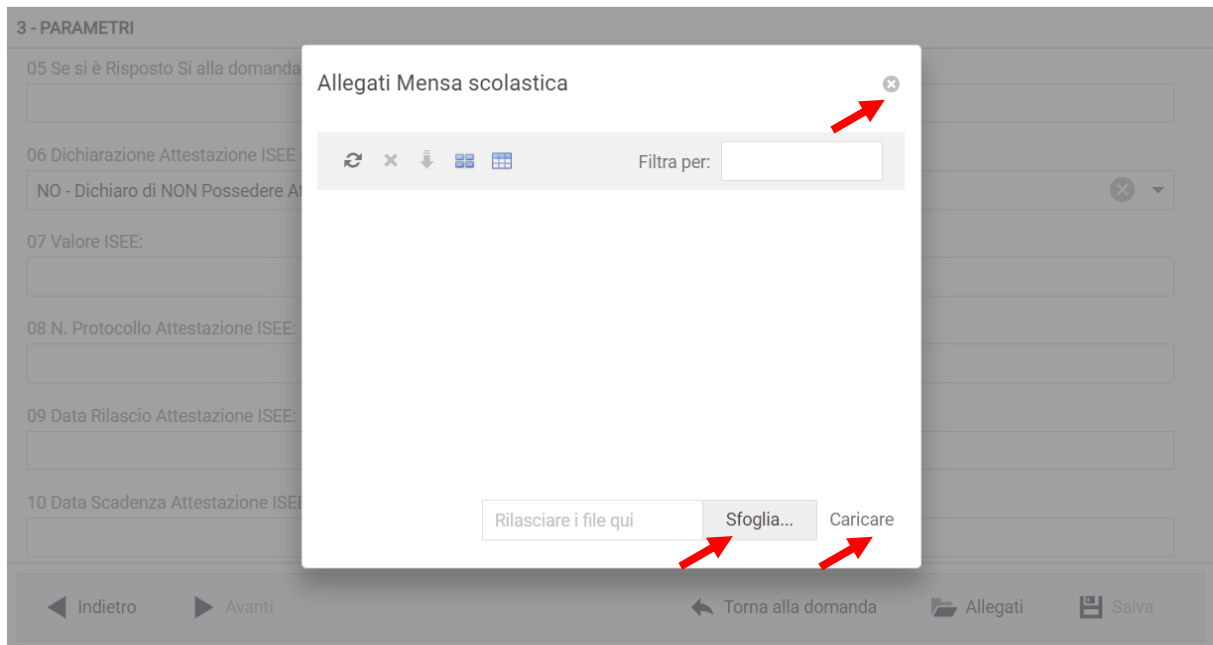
3 - PARAMETRI

05 Se si è Risposto Si alla domanda

06 Dichiarazione Attestazione ISEE

NO - Dichiaro di NON Possedere At

07 Valore ISEE:

08 N. Protocollo Attestazione ISEE:

09 Data Rilascio Attestazione ISEE:

10 Data Scadenza Attestazione ISEE

Allegati Mensa scolastica

Filtra per:

Rilasciare i file qui

Sfoglia...

Caricare

Indietro

Avanti

Torna alla domanda

Allegati

Salva